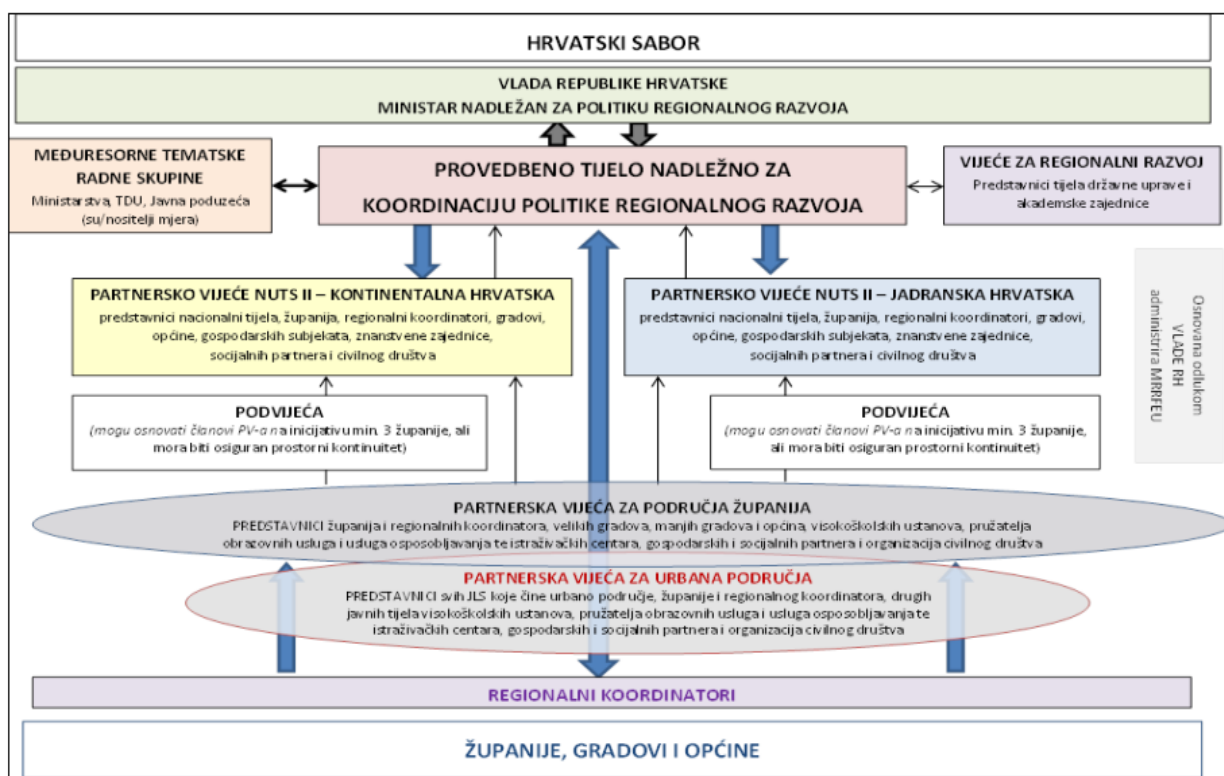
HRVATSKI SABOR

VLADA REPUBLIKE HRVATSKE
MINISTAR NADLEŽAN ZA POLITIKU REGIONALNOG RAZVOJA

MEĐURESORNE TEMATSKE RADNE SKUPINE
Ministarstva, TDU, Javna poduzeća (su/nositelji mjera)

PROVEDBENO TIJELO NADLEŽNO ZA KOORDINACIJU POLITIKE REGIONALNOG RAZVOJA

VIJEĆE ZA REGIONALNI RAZVOJ
Predstavnici tijela državne uprave i akademske zajednice

Osnovana odlukom VLADE RH administra MRRFEU

PARTNERSKO VIJEĆE NUTS II – KONTINENTALNA HRVATSKA
predstavnici nacionalni tijela, županija, regionalni koordinatori, gradovi, općine, gospodarskih subjekata, znanstvene zajednice, socijalnih partnera i civilnog društva

PARTNERSKO VIJEĆE NUTS II – JADRANSKA HRVATSKA
predstavnici nacionalni tijela, županija, regionalni koordinatori, gradovi, općine, gospodarskih subjekata, znanstvene zajednice, socijalnih partnera i civilnog društva

PODVIJEĆA
(mogu osnovati članovi PV-a na inicijativu min. 3 županije, ali mora biti osiguran prostorni kontinuitet)

PODVIJEĆA
(mogu osnovati članovi PV-a na inicijativu min. 3 županije, ali mora biti osiguran prostorni kontinuitet)

PARTNERSKA VIJEĆA ZA PODRUČJA ŽUPANIJA
PREDSTAVNICI županija i regionalnih koordinatora, velikih gradova, manjih gradova i općina, visokoškolskih ustanova, pružatelja obrazovnih usluga i usluga osposobljavanja te istraživačkih centara, gospodarskih i socijalnih partnera i organizacija civilnog društva

PARTNERSKA VIJEĆA ZA URBANA PODRUČJA
PREDSTAVNICI svih JLS koje čine urbano područje, županije i regionalnog koordinatora, drugih javnih tijela visokoškolskih ustanova, pružatelja obrazovnih usluga i usluga osposobljavanja te istraživačkih centara, gospodarskih i socijalnih partnera i organizacija civilnog društva

REGIONALNI KOORDINATORI

ŽUPANIJE, GRADOVI I OPĆINE